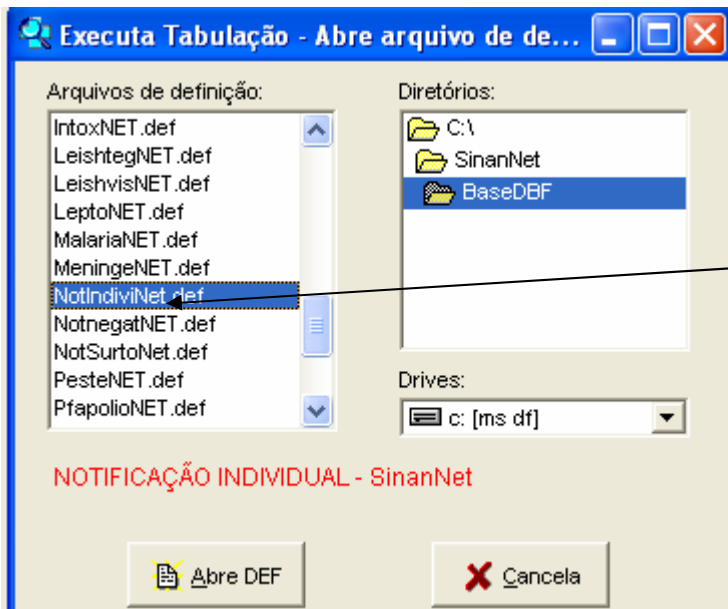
Executa Tabulação - Abre arquivo de de...

Arquivos de definição:

IntoxNET.def
LeishtegNET.def
LeishvisNET.def
LeptoNET.def
MalariaNET.def
MeningeNET.def
NotIndiviNet.def
NotnegatNET.def
NotSurtoNet.def
PesteNET.def
PfapolioNET.def

Diretórios:

C:\
SinanNet
BaseDBF

Drives:

c: [ms df]

NOTIFICAÇÃO INDIVIDUAL - SinanNet

Abre DEF

Cancela